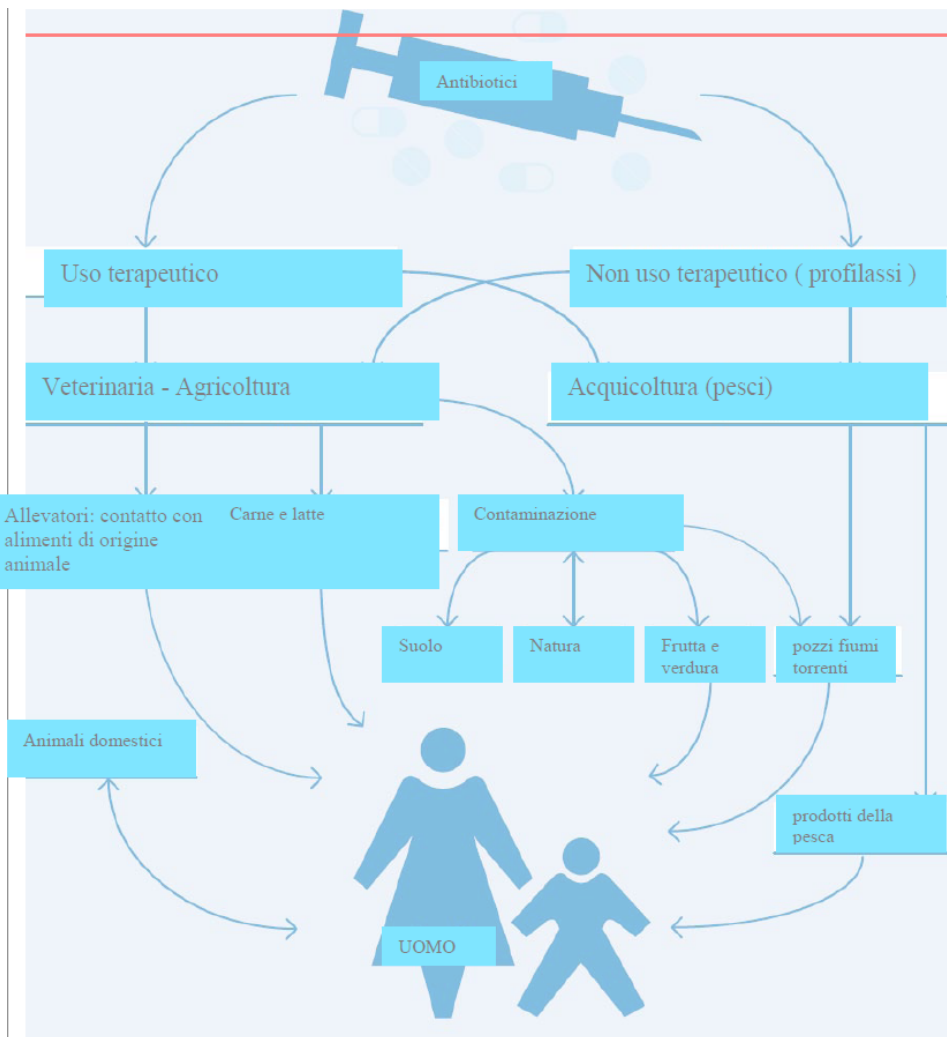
Antibiotici

Uso terapeutico

Non uso terapeutico ( profilassi )

Veterinaria - Agricoltura

Acquicoltura (pesci)

Allevatori: contatto con alimenti di origine animale

Carne e latte

Contaminazione

Suolo

Natura

Frutta e verdura

pozzi fiumi torrenti

Animali domestici

prodotti della pesca

UOMO